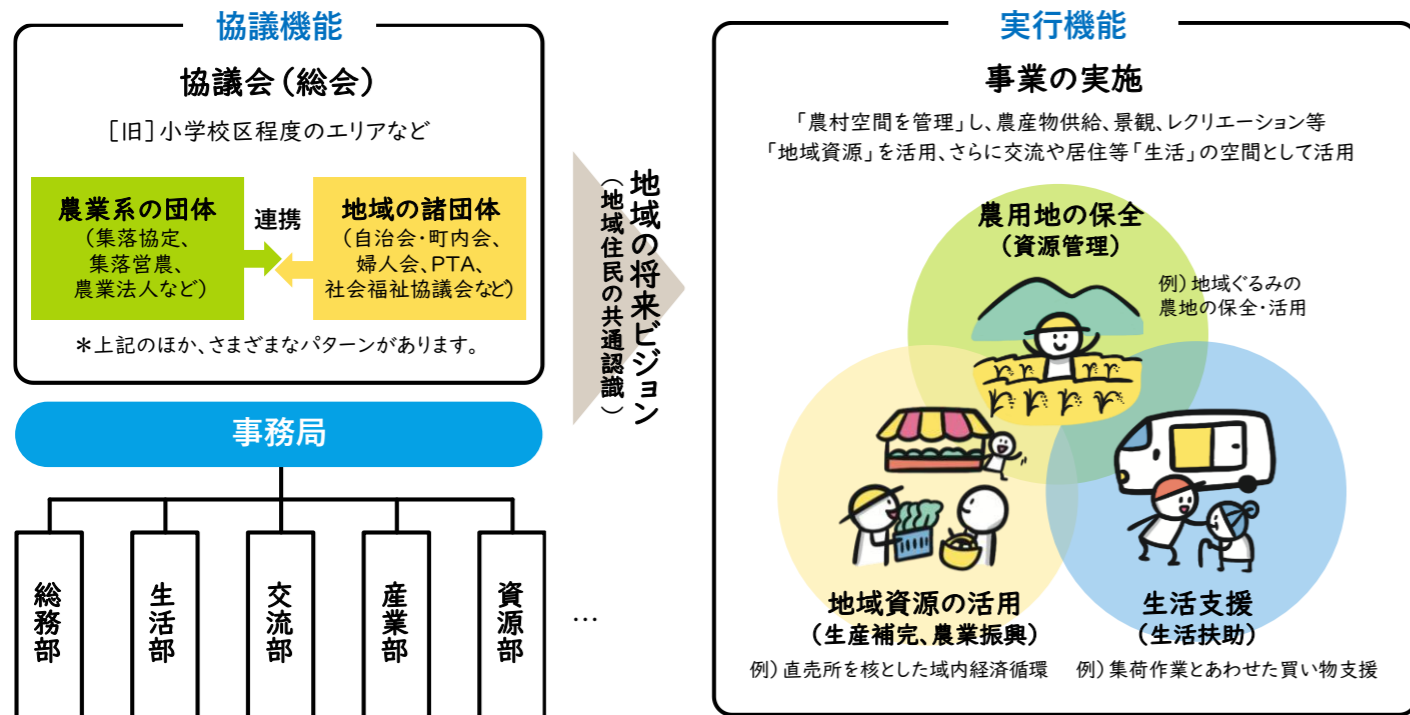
協議機能

協議会(総会)

[旧]小学校区程度のエリアなど

農業系の団体
(集落協定、集落営農、農業法人など)

連携

地域の諸団体
(自治会・町内会、婦人会、PTA、社会福祉協議会など)

*上記のほか、さまざまなパターンがあります。

事務局

総務部

生活部

交流部

産業部

資源部

…

地域の将来ビジョン
(地域住民の共通認識)

実行機能

事業の実施

「農村空間を管理」し、農産物供給、景観、レクリエーション等
「地域資源」を活用、さらに交流や居住等「生活」の空間として活用

農用地の保全
(資源管理)

例)地域ぐるみの農地の保全・活用

地域資源の活用
(生産補完、農業振興)

例)直売所を核とした域内経済循環

生活支援
(生活扶助)

例)集荷作業とあわせた買い物支援